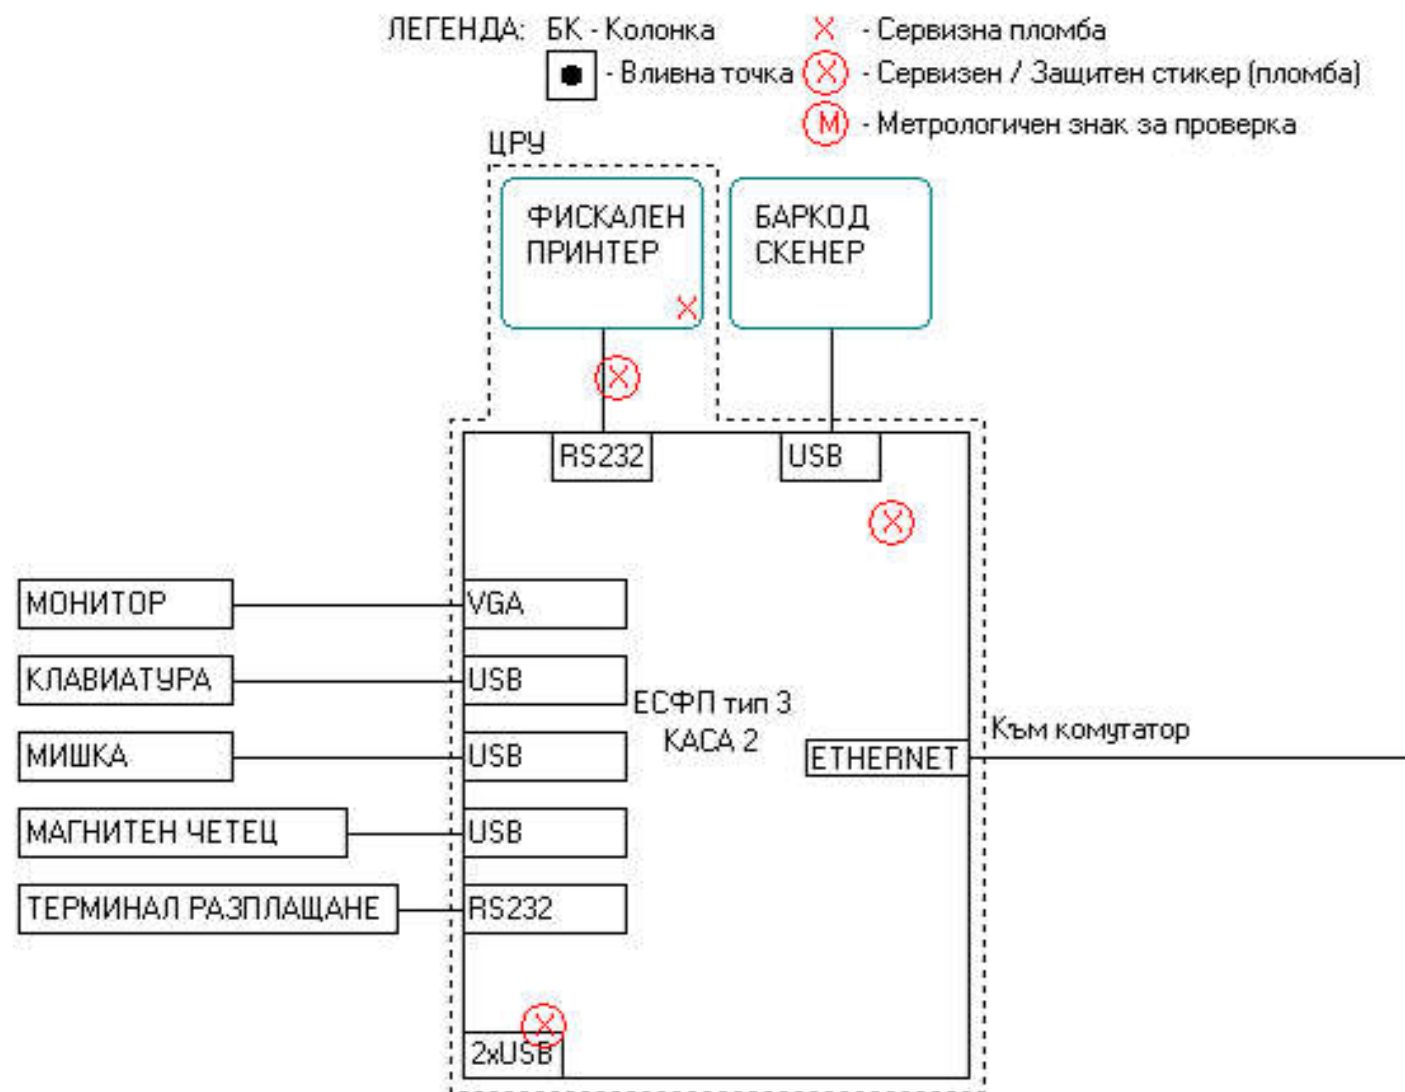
ЛЕГЕНДА: БК - Колонка
- Вливна точка
- Сервизна пломба
- Сервизен / Защитен стикер (пломба)
M - Метрологичен знак за проверка

ЦРУ

ФИСКАЛЕН ПРИНТЕР

БАРКОД СКЕНЕР

RS232

USB

МОНИТОР

VGA

КЛАВИАТУРА

USB

МИШКА

USB

МАГНИТЕН ЧЕТЕЦ

USB

ТЕРМИНАЛ РАЗПЛАЩАНЕ

RS232

ЕСФП тип 3
КАСА 2

ETHERNET

Към комутатор

2xUSB